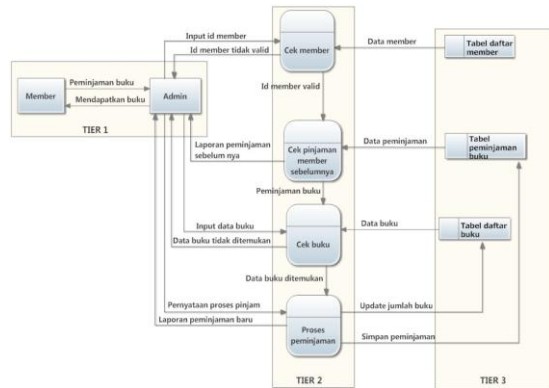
Input id member

Id member tidak valid

Cek member

Data member

Tabel daftar member

Member

Peminjaman buku

Mendapatkan buku

Admin

TIER 1

Id member valid

Laporan peminjaman sebelum nya

Cek pinjaman member sebelumnya

Data peminjaman

Tabel peminjaman buku

Peminjaman buku

Input data buku

Data buku tidak ditemukan

Cek buku

Data buku

Tabel daftar buku

Data buku ditemukan

Pernyataan proses pinjam

Laporan peminjaman baru

Proses peminjaman

Update jumlah buku

Simpan peminjaman

TIER 2

TIER 3